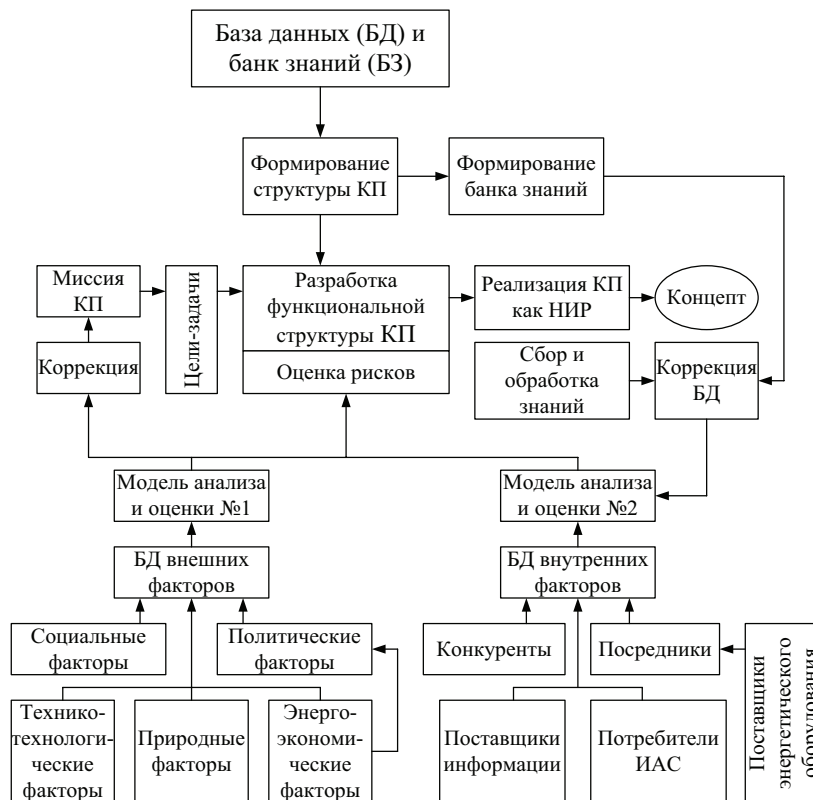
База данных (БД) и банк знаний (БЗ)

Формирование структуры КП

Формирование банка знаний

Миссия КП

Цели-задачи

Разработка функциональной структуры КП

Оценка рисков

Реализация КП как НИР

Концепт

Коррекция

Сбор и обработка знаний

Коррекция БД

Модель анализа и оценки №1

Модель анализа и оценки №2

БД внешних факторов

БД внутренних факторов

Социальные факторы

Политические факторы

Конкуренты

Посредники

Поставщики энергетического оборудования

Технико-технологические факторы

Природные факторы

Энерго-экономические факторы

Поставщики информации

Потребители ИАС